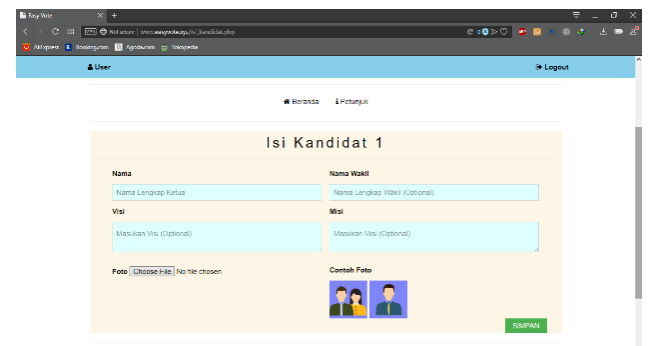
Easy Vote
Not secure | www.easyvote.xyz/isi_kandidat.php
AliExpress Booking.com Agoda.com Tokopedia
User
Logout
Beranda Petunjuk
Isi Kandidat 1
Nama
Nama Lengkap Ketua
Nama Wakil
Nama Lengkap Wakil (Optional)
Visi
Masukan Visi (Optional)
Misi
Masukan Misi (Optional)
Foto Choose File No file chosen
Contoh Foto
SIMPAN